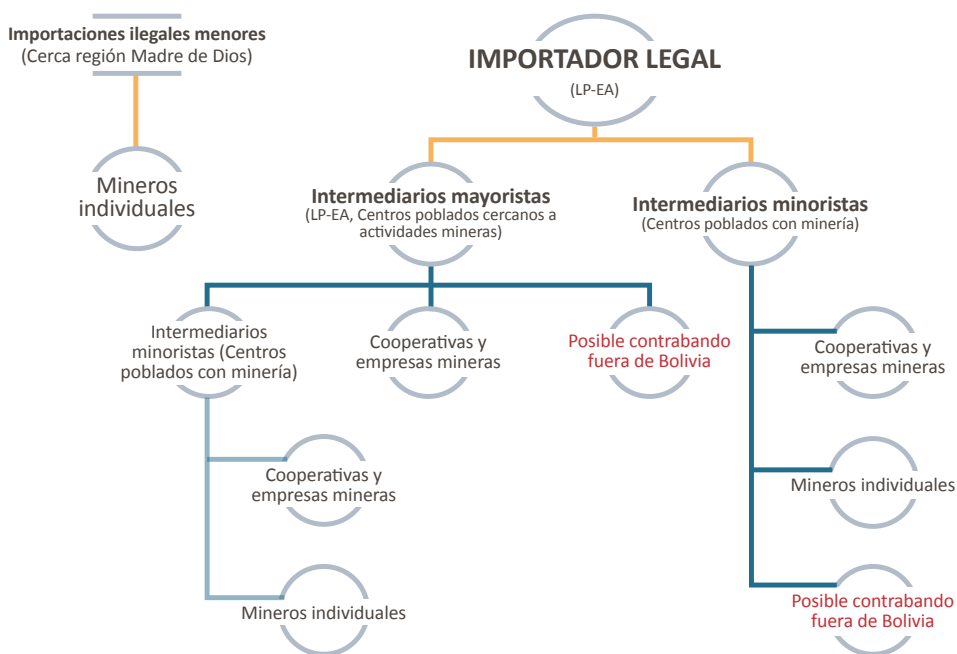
Importaciones ilegales menores
(Cerca región Madre de Dios)

Mineros individuales

IMPORTADOR LEGAL
(LP-EA)

Intermediarios mayoristas
(LP-EA, Centros poblados cercanos a actividades mineras)

Intermediarios minoristas
(Centros poblados con minería)

Intermediarios minoristas (Centros poblados con minería)

Cooperativas y empresas mineras

Posible contrabando fuera de Bolivia

Cooperativas y empresas mineras

Cooperativas y empresas mineras

Mineros individuales

Mineros individuales

Posible contrabando fuera de Bolivia